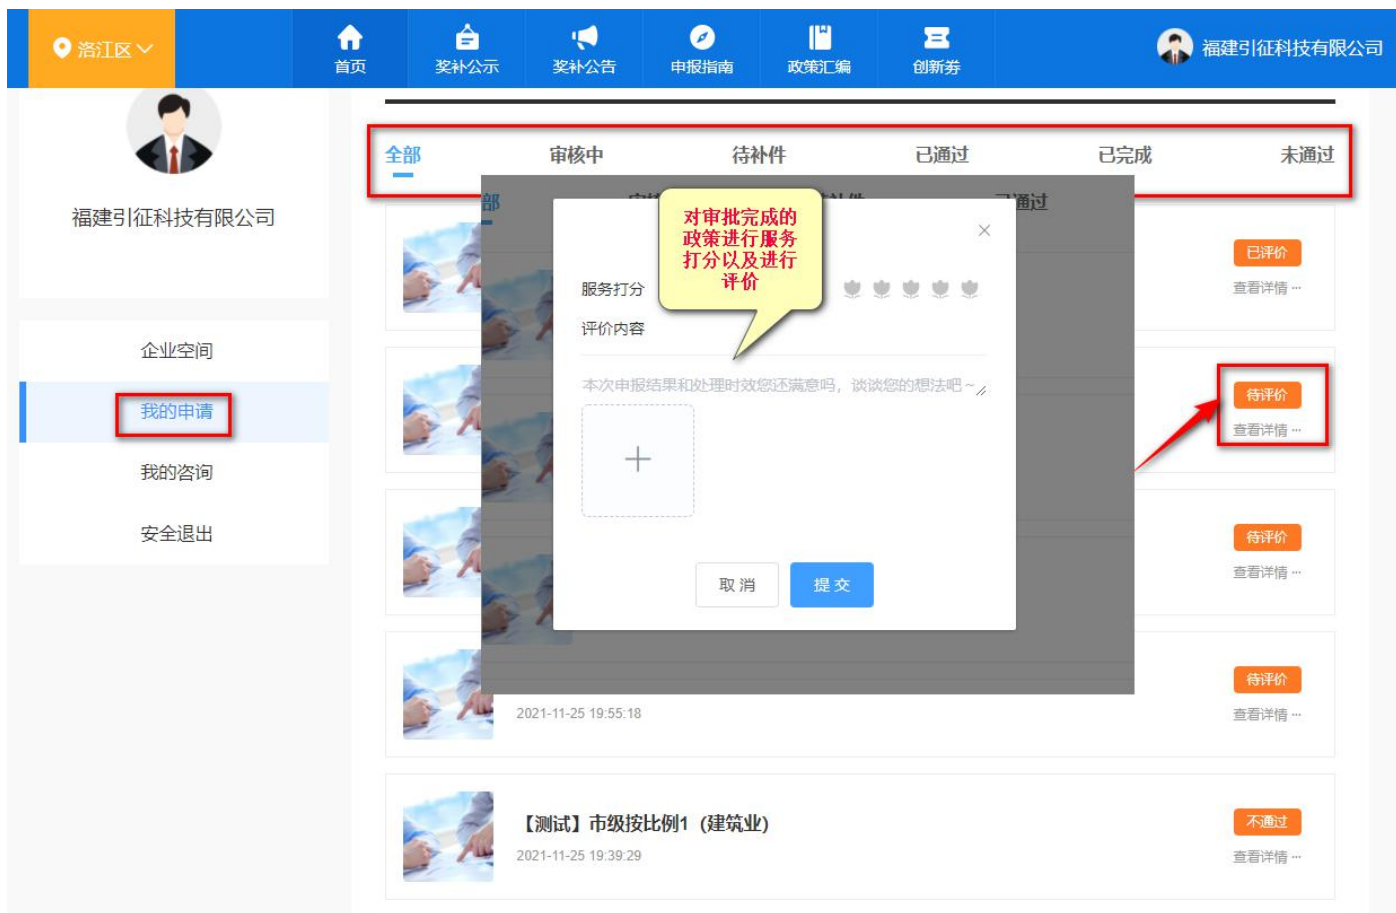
洛江区

首页 奖补公示 奖补公告 申报指南 政策汇编 创新券

福建引征科技有限公司

福建引征科技有限公司

企业空间
我的申请
我的咨询
安全退出

全部 审核中 待补件 已通过 已完成 未通过

部 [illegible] 已通过

对审批完成的政策进行服务打分以及进行评价

服务打分
评价内容
本次申报结果和处理时效您还满意吗，谈谈您的想法吧～

+

取消 提交

已评价
查看详情 ···

待评价
查看详情 ···

待评价
查看详情 ···

2021-11-25 19:55:18
待评价
查看详情 ···

【测试】市级按比例1（建筑业）
2021-11-25 19:39:29
不通过
查看详情 ···